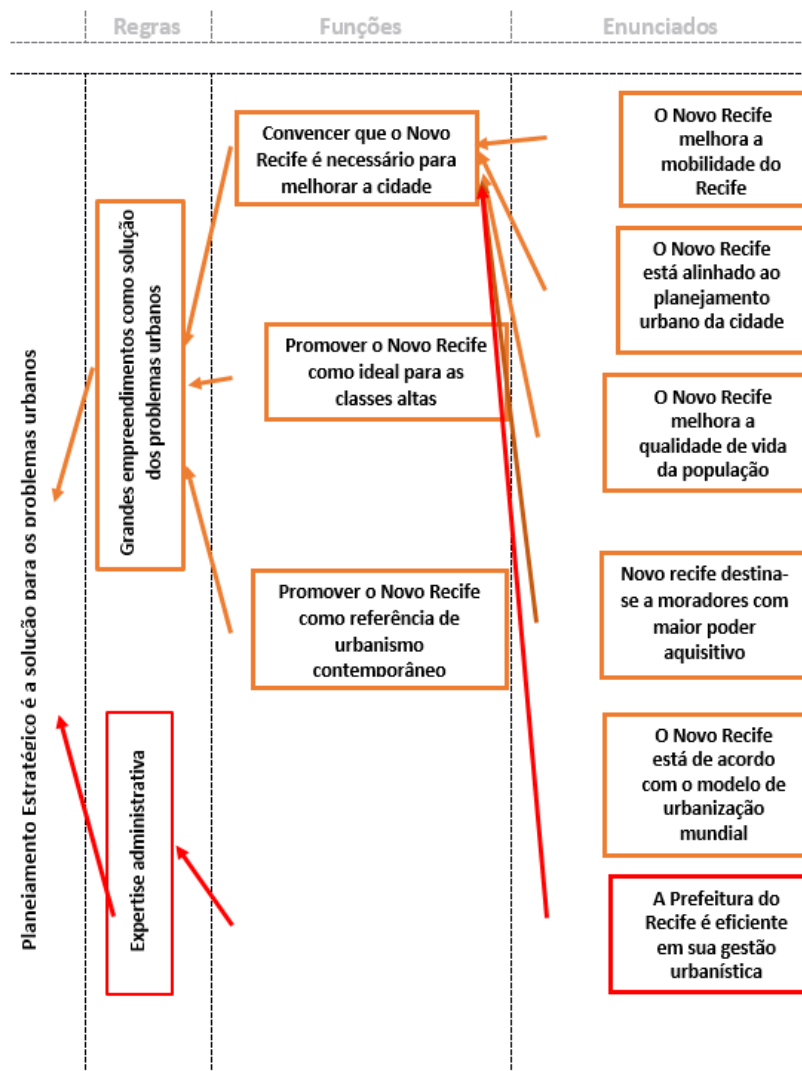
Regras | Funções | Enunciados

Planejamento Estratégico é a solução para os problemas urbanos

Grandes empreendimentos como solução dos problemas urbanos

Expertise administrativa

Convencer que o Novo Recife é necessário para melhorar a cidade

Promover o Novo Recife como ideal para as classes altas

Promover o Novo Recife como referência de urbanismo contemporâneo

O Novo Recife melhora a mobilidade do Recife

O Novo Recife está alinhado ao planejamento urbano da cidade

O Novo Recife melhora a qualidade de vida da população

Novo recife destina-se a moradores com maior poder aquisitivo

O Novo Recife está de acordo com o modelo de urbanização mundial

A Prefeitura do Recife é eficiente em sua gestão urbanística